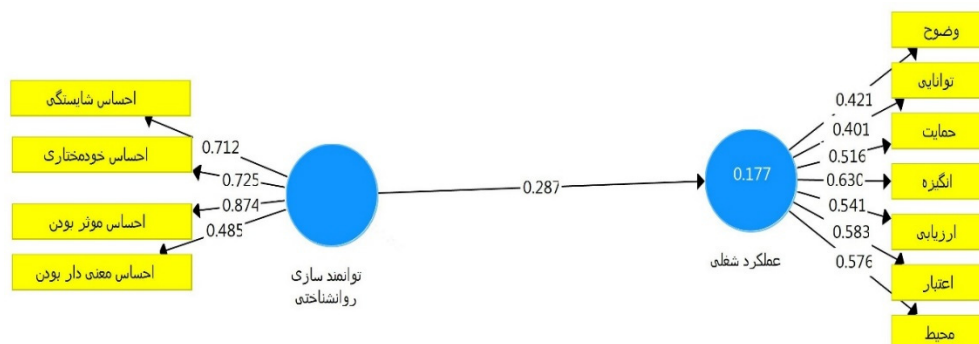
احساس شایستگی
احساس خودمختاری
احساس موثر بودن
احساس معنی دار بودن
0.712
0.725
0.874
0.485
توانمند سازی روانشناختی
0.287
0.177
عملکرد شغلی
0.421
0.401
0.516
0.630
0.541
0.583
0.576
وضوح
توانایی
حمایت
انگیزه
ارزیابی
اعتبار
محیط